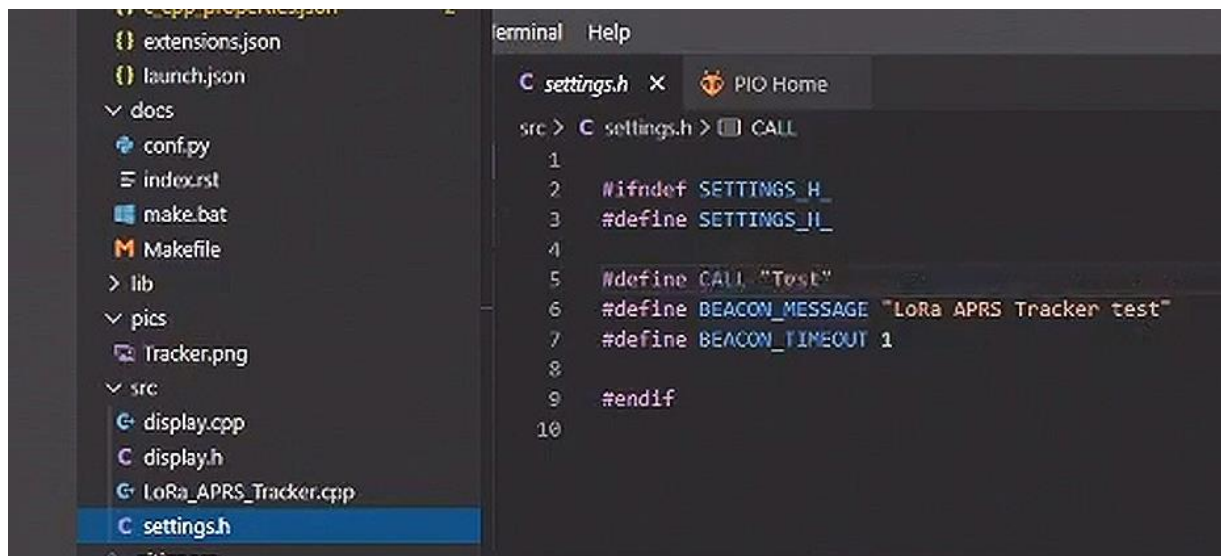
{} c_cpp_properties.json 2
{} extensions.json
{} launch.json
∨ docs
conf.py
≡ index.rst
make.bat
M Makefile
> lib
∨ pics
Tracker.png
∨ src
G display.cpp
C display.h
G LoRa_APRS_Tracker.cpp
C settings.h

erminal Help

C settings.h × PIO Home

src > C settings.h > CALL

1
2 #ifndef SETTINGS_H_
3 #define SETTINGS_H_
4
5 #define CALL "Test"
6 #define BEACON_MESSAGE "LoRa APRS Tracker test"
7 #define BEACON_TIMEOUT 1
8
9 #endif
10